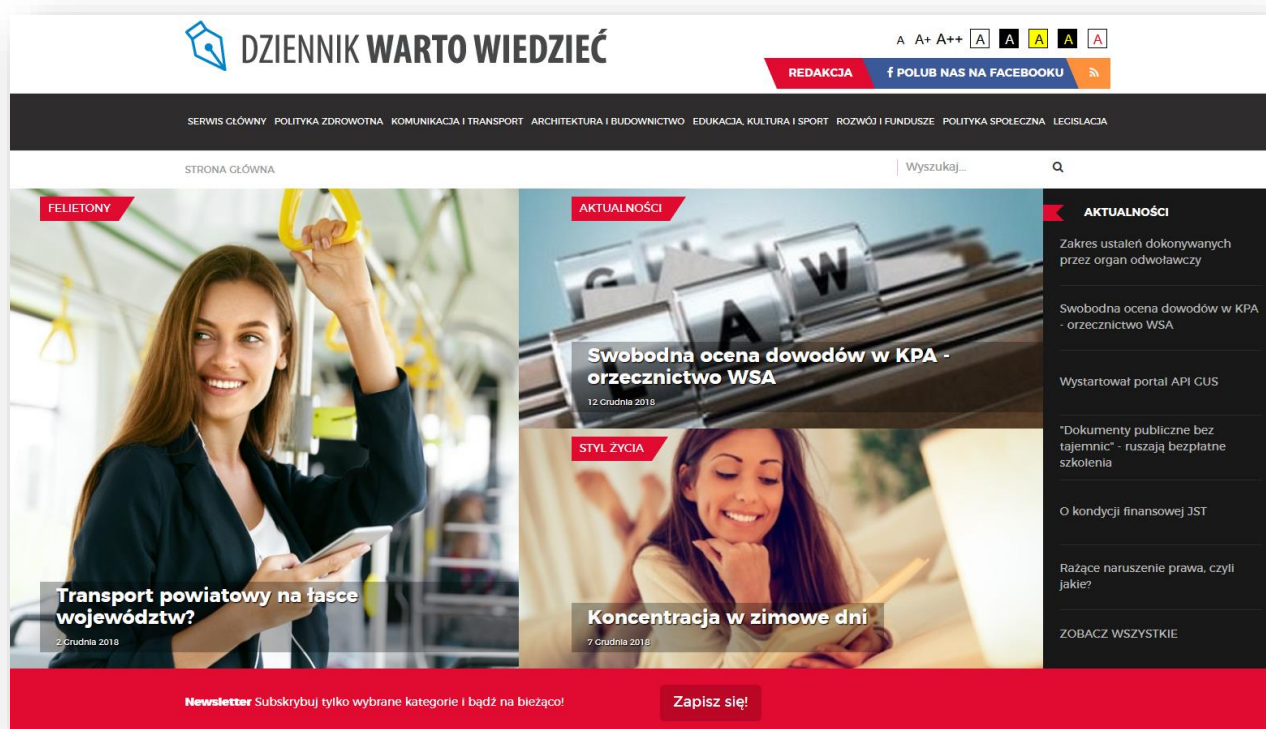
DZIENNIK WARTO WIEDZIEĆ

A A+ A++ A A A A A

REDAKCJA f POLUB NAS NA FACEBOOKU

SERWIS GŁÓWNY POLITYKA ZDROWOTNA KOMUNIKACJA I TRANSPORT ARCHITEKTURA I BUDOWNICTWO EDUKACJA, KULTURA I SPORT ROZWÓJ I FUNDUSZE POLITYKA SPOŁECZNA LEGISLACJA

STRONA GŁÓWNA

Wyszukaj...

FELIETONY

Transport powiatowy na łasce województw?

2 Grudnia 2018

AKTUALNOŚCI

Swobodna ocena dowodów w KPA - orzecznictwo WSA

12 Grudnia 2018

STYL ŻYCIA

Koncentracja w zimowe dni

7 Grudnia 2018

AKTUALNOŚCI

Zakres ustaleń dokonywanych przez organ odwoławczy

Swobodna ocena dowodów w KPA - orzecznictwo WSA

Wystartował portal API GUS

"Dokumenty publiczne bez tajemnic" - ruszają bezpłatne szkolenia

O kondycji finansowej JST

Rażące naruszenie prawa, czyli jakie?

ZOBACZ WSZYSTKIE

Newsletter Subskrybuj tylko wybrane kategorie i bądź na bieżąco!

Zapisz się!